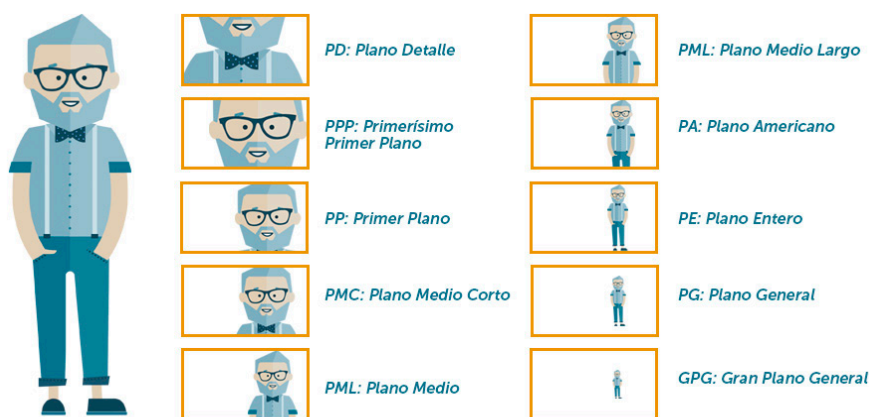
PD: Plano Detalle

PPP: Primerísimo Primer Plano

PP: Primer Plano

PMC: Plano Medio Corto

PML: Plano Medio

PML: Plano Medio Largo

PA: Plano Americano

PE: Plano Entero

PG: Plano General

GPG: Gran Plano General